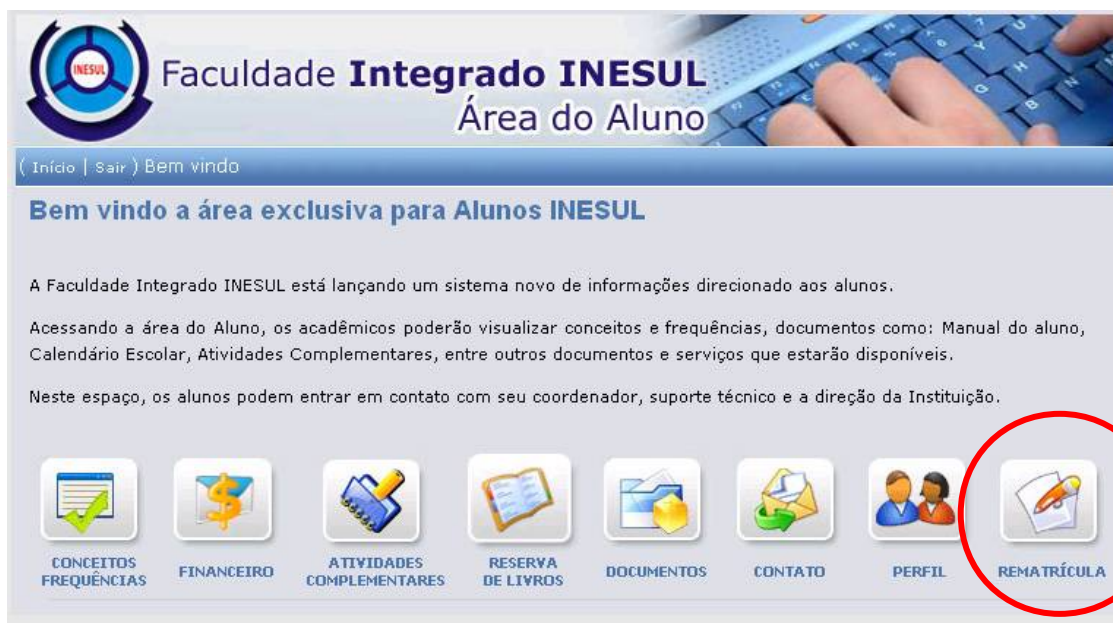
INESUL

Faculdade Integrado INESUL
Área do Aluno

( Início | Sair ) Bem vindo

Bem vindo a área exclusiva para Alunos INESUL

A Faculdade Integrado INESUL está lançando um sistema novo de informações direcionado aos alunos.

Acessando a área do Aluno, os acadêmicos poderão visualizar conceitos e frequências, documentos como: Manual do aluno, Calendário Escolar, Atividades Complementares, entre outros documentos e serviços que estarão disponíveis.

Neste espaço, os alunos podem entrar em contato com seu coordenador, suporte técnico e a direção da Instituição.

CONCEITOS FREQUÊNCIAS

FINANCEIRO

ATIVIDADES COMPLEMENTARES

RESERVA DE LIVROS

DOCUMENTOS

CONTATO

PERFIL

REMATRÍCULA